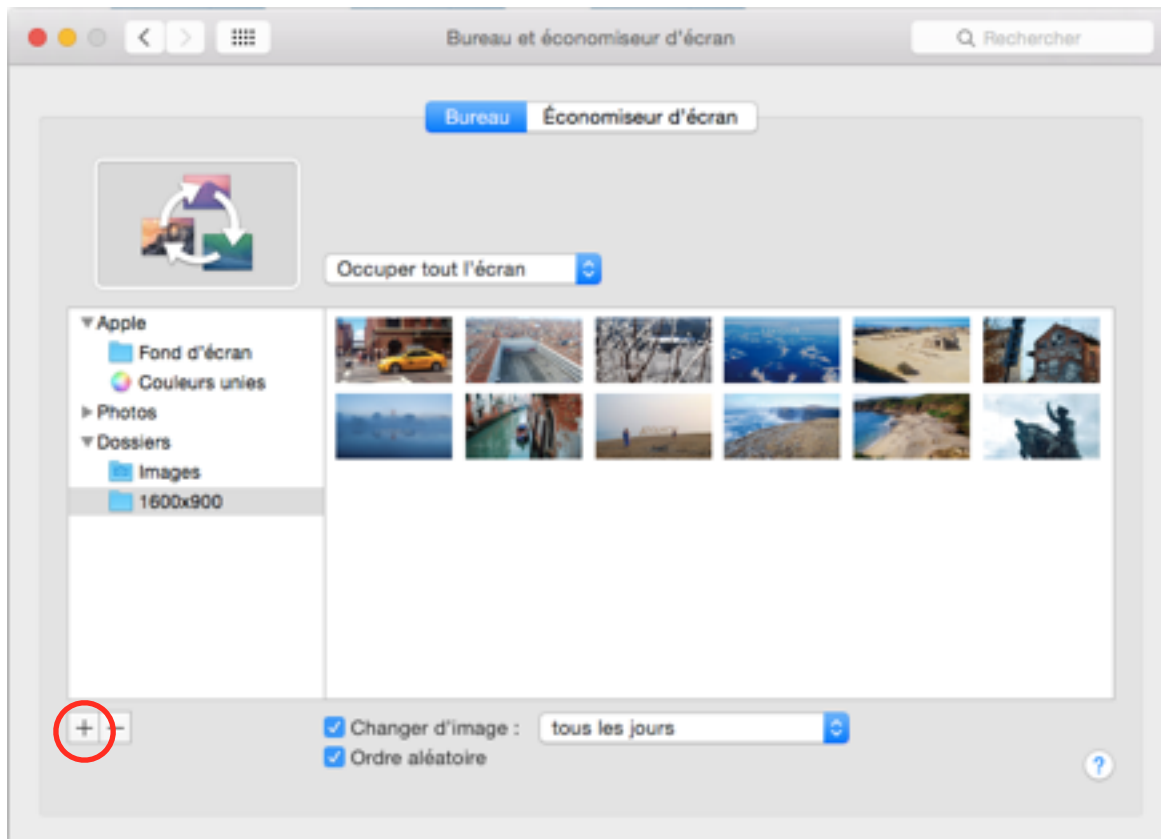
Bureau et économiseur d'écran

Rechercher

Bureau

Économiseur d'écran

Occuper tout l'écran

Apple

Fond d'écran

Couleurs unies

Photos

Dossiers

Images

1600x900

+ −

Changer d'image :

tous les jours

Ordre aléatoire

?